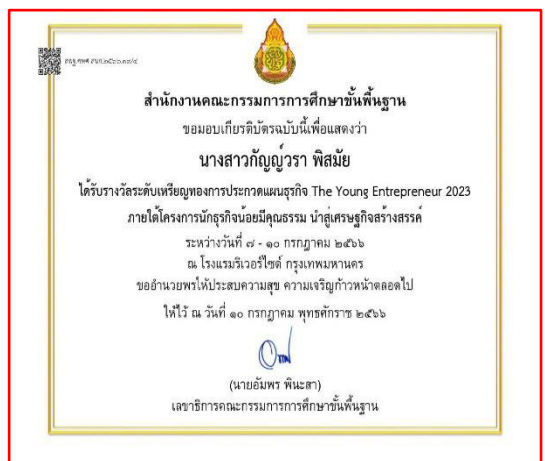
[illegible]

สำนักงานคณะกรรมการการศึกษาขั้นพื้นฐาน

ขอมอบเกียรติบัตรฉบับนี้เพื่อแสดงว่า

นางสาวกัญญ์วรา พิสมัย

ได้รับรางวัลระดับเหรียญทองการประกวดแผนธุรกิจ The Young Entrepreneur 2023

ภายใต้โครงการนักธุรกิจน้อยมีคุณธรรม นำสู่เศรษฐกิจสร้างสรรค์

ระหว่างวันที่ ๗ - ๑๐ กรกฎาคม ๒๕๖๖

ณ โรงแรมริเวอร์ไซด์ กรุงเทพมหานคร

ขออำนวยพรให้ประสบความสุข ความเจริญก้าวหน้าตลอดไป

ให้ไว้ ณ วันที่ ๑๐ กรกฎาคม พุทธศักราช ๒๕๖๖

(นายอัมพร พินะสา)

เลขาธิการคณะกรรมการการศึกษาขั้นพื้นฐาน